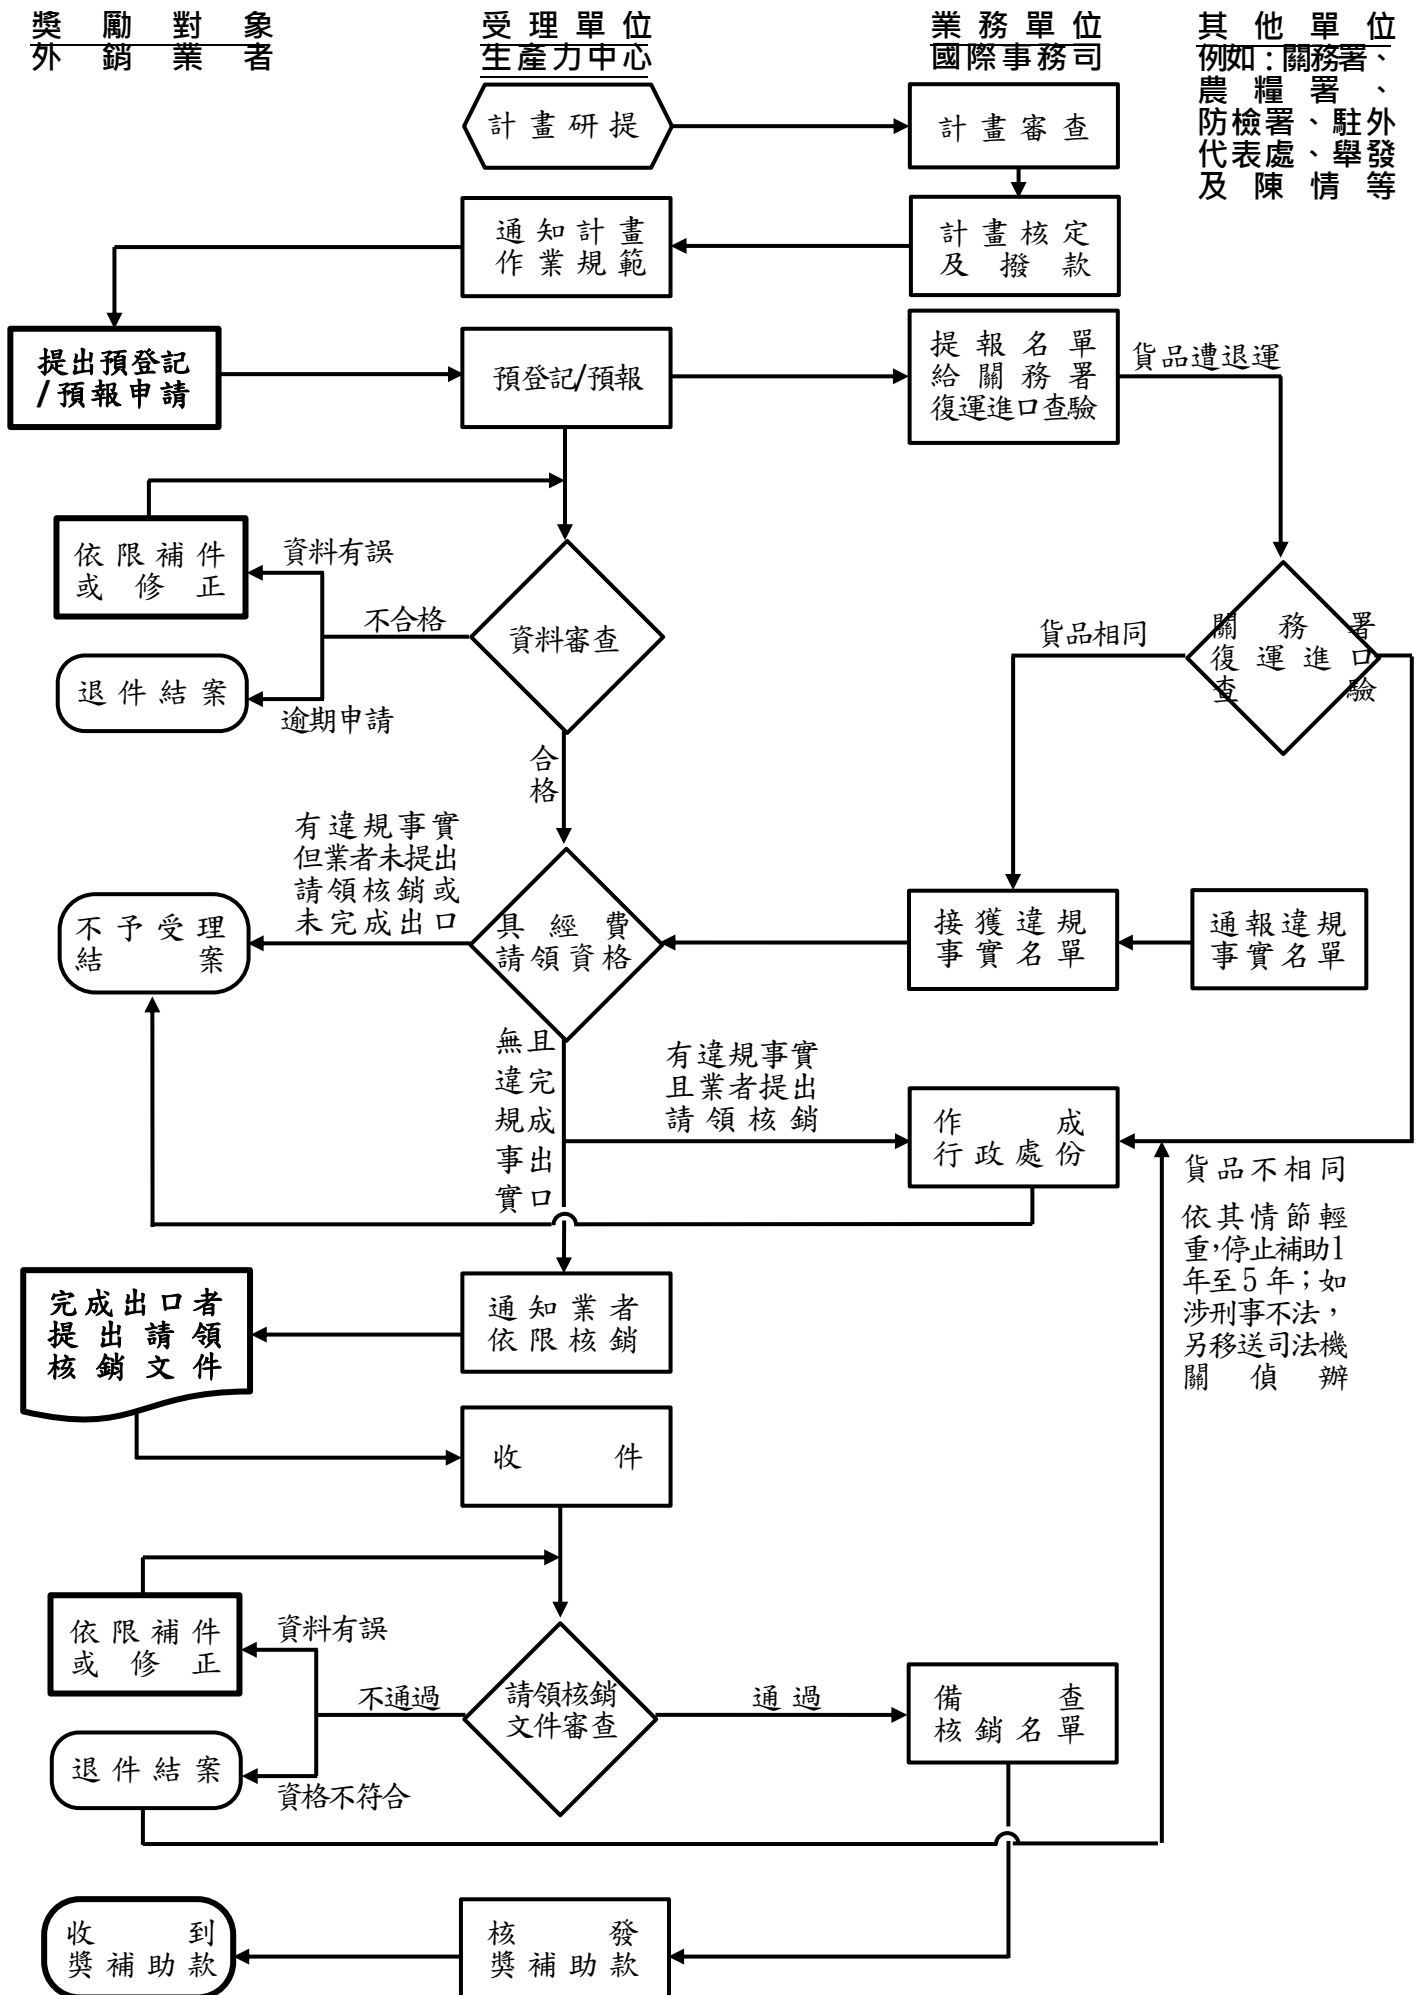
獎勵對象
外銷業者

受理單位
生產力中心

業務單位
國際事務司

其他單位
例如：關務署、農糧署、防檢署、駐外代表處、舉發及陳情等

計畫研提

計畫審查

計畫核定
及撥款

通知計畫
作業規範

提出預登記
/預報申請

預登記/預報

提報名單
給關務署
復運進口查驗

貨品遭退運

依限補件
或修正

資料有誤

不合格

資料審查

退件結案

逾期申請

關務署
復運進口
查驗

貨品相同

合格

有違規事實
但業者未提出
請領核銷或
未完成出口

不予受理
結案

具經費
請領資格

接獲違規
事實名單

通報違規
事實名單

無違規事實
且完成出口

有違規事實
且業者提出
請領核銷

作成
行政處份

貨品不相同

依其情節輕重,停止補助1年至5年；如涉刑事不法，另移送司法機關偵辦

完成出口者
提出請領
核銷文件

通知業者
依限核銷

收件

依限補件
或修正

資料有誤

不通過

請領核銷
文件審查

通過

備查
核銷名單

退件結案

資格不符合

收到
獎補助款

核發
獎補助款